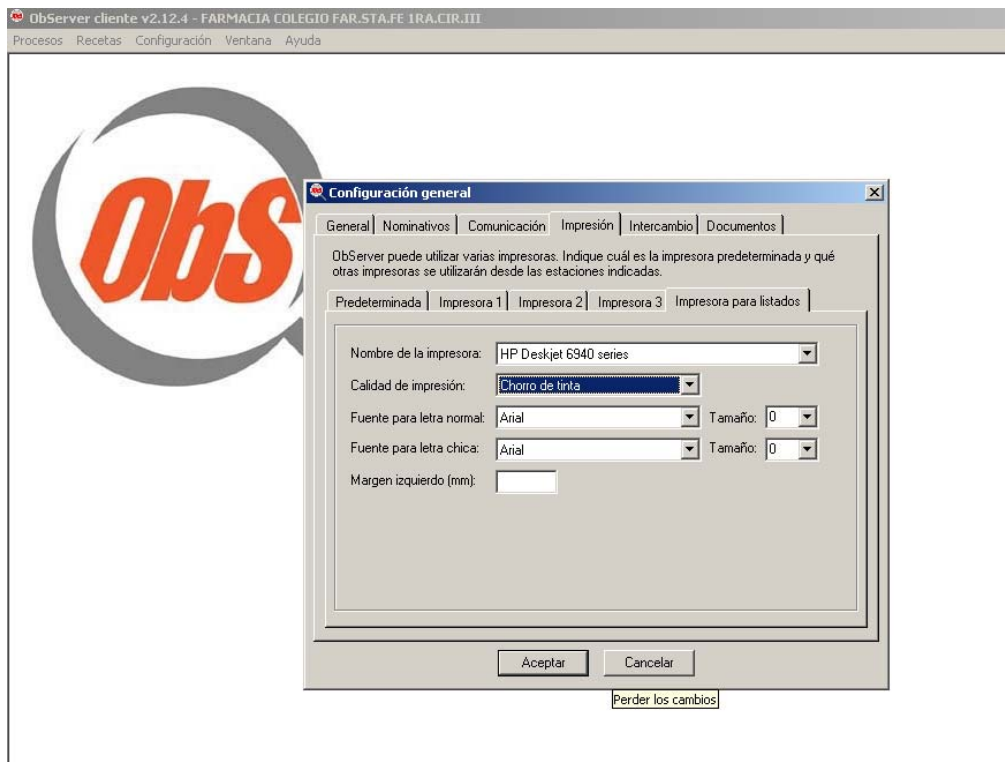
ObServer cliente v2.12.4 - FARMACIA COLEGIO FAR.STA.FE 1RA.CIR.III
Procesos Recetas Configuración Ventana Ayuda

ObS

Configuración general

General | Nominativos | Comunicación | Impresión | Intercambio | Documentos

ObServer puede utilizar varias impresoras. Indique cuál es la impresora predeterminada y qué otras impresoras se utilizarán desde las estaciones indicadas.

Predeterminada | Impresora 1 | Impresora 2 | Impresora 3 | Impresora para listados

Nombre de la impresora: HP Deskjet 6940 series
Calidad de impresión: Chorro de tinta
Fuente para letra normal: Arial Tamaño: 0
Fuente para letra chica: Arial Tamaño: 0
Margen izquierdo (mm):

Aceptar Cancelar
Perder los cambios